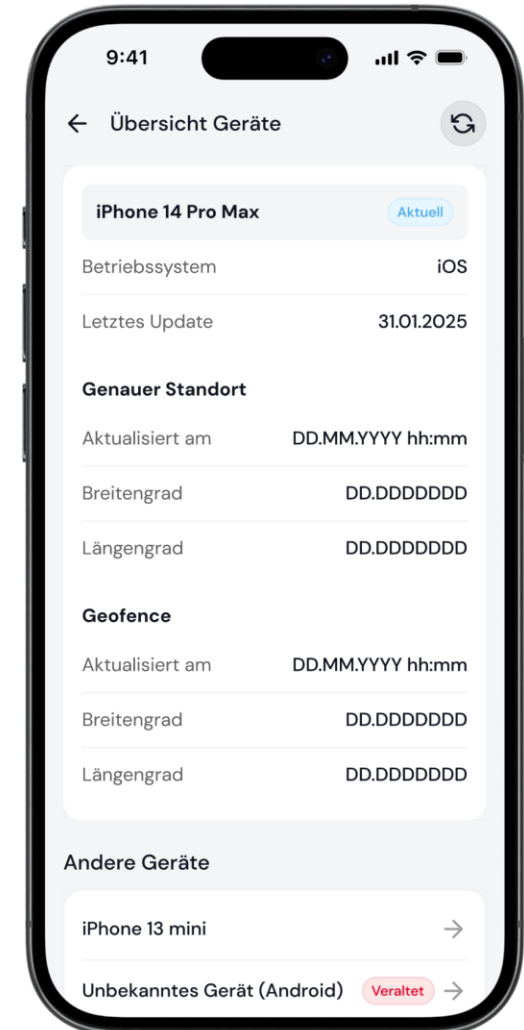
9:41

← Übersicht Geräte

iPhone 14 Pro Max Aktuell

Betriebssystem iOS

Letztes Update 31.01.2025

Genauer Standort

Aktualisiert am DD.MM.YYYY hh:mm

Breitengrad DD.DDDDDDD

Längengrad DD.DDDDDDD

Geofence

Aktualisiert am DD.MM.YYYY hh:mm

Breitengrad DD.DDDDDDD

Längengrad DD.DDDDDDD

Andere Geräte

iPhone 13 mini →

Unbekanntes Gerät (Android) Veraltet →